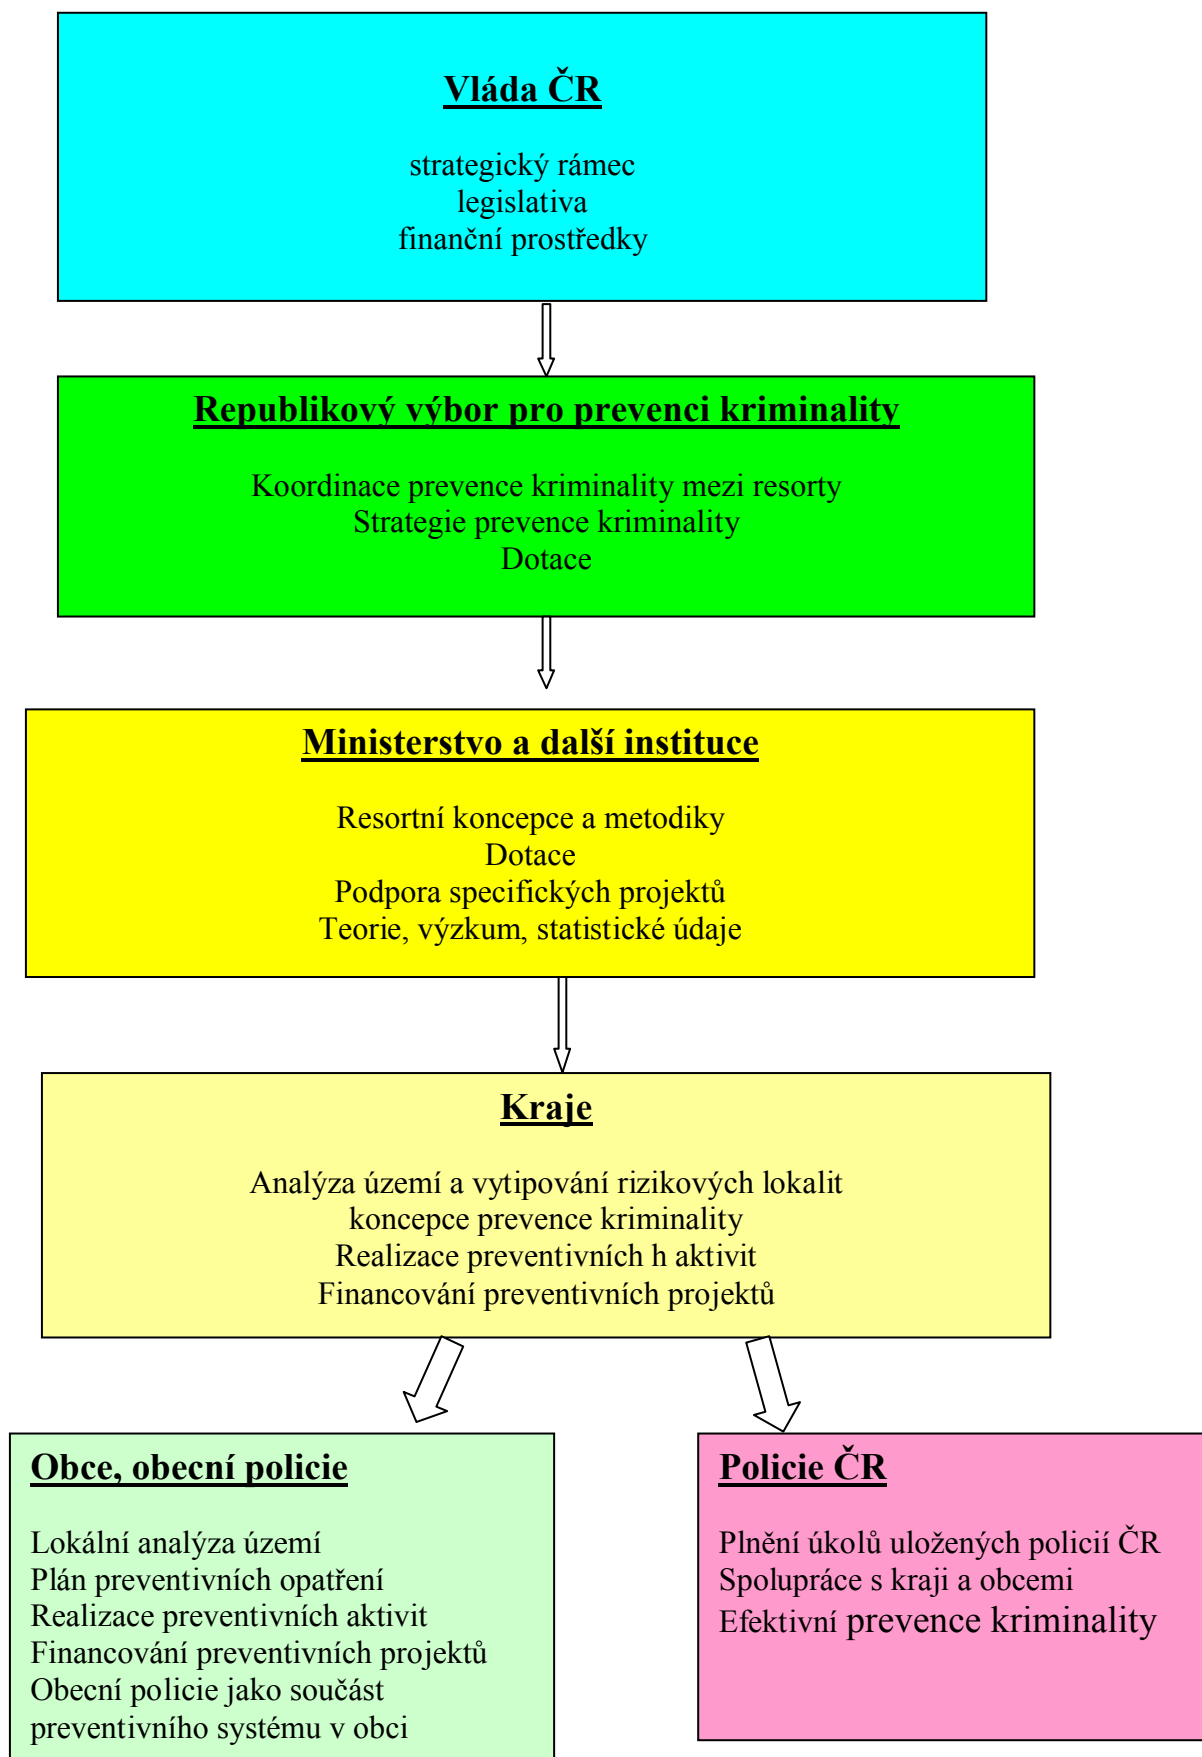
Vláda ČR

strategický rámec
legislativa
finanční prostředky

Republikový výbor pro prevenci kriminality

Koordinace prevence kriminality mezi resorty
Strategie prevence kriminality
Dotace

Ministerstvo a další instituce

Resortní koncepce a metodiky
Dotace
Podpora specifických projektů
Teorie, výzkum, statistické údaje

Kraje

Analýza území a vytipování rizikových lokalit
koncepce prevence kriminality
Realizace preventivních h aktivit
Financování preventivních projektů

Obce, obecní policie

Lokální analýza území
Plán preventivních opatření
Realizace preventivních aktivit
Financování preventivních projektů
Obecní policie jako součást preventivního systému v obci

Policie ČR

Plnění úkolů uložených policií ČR
Spolupráce s kraji a obcemi
Efektivní prevence kriminality